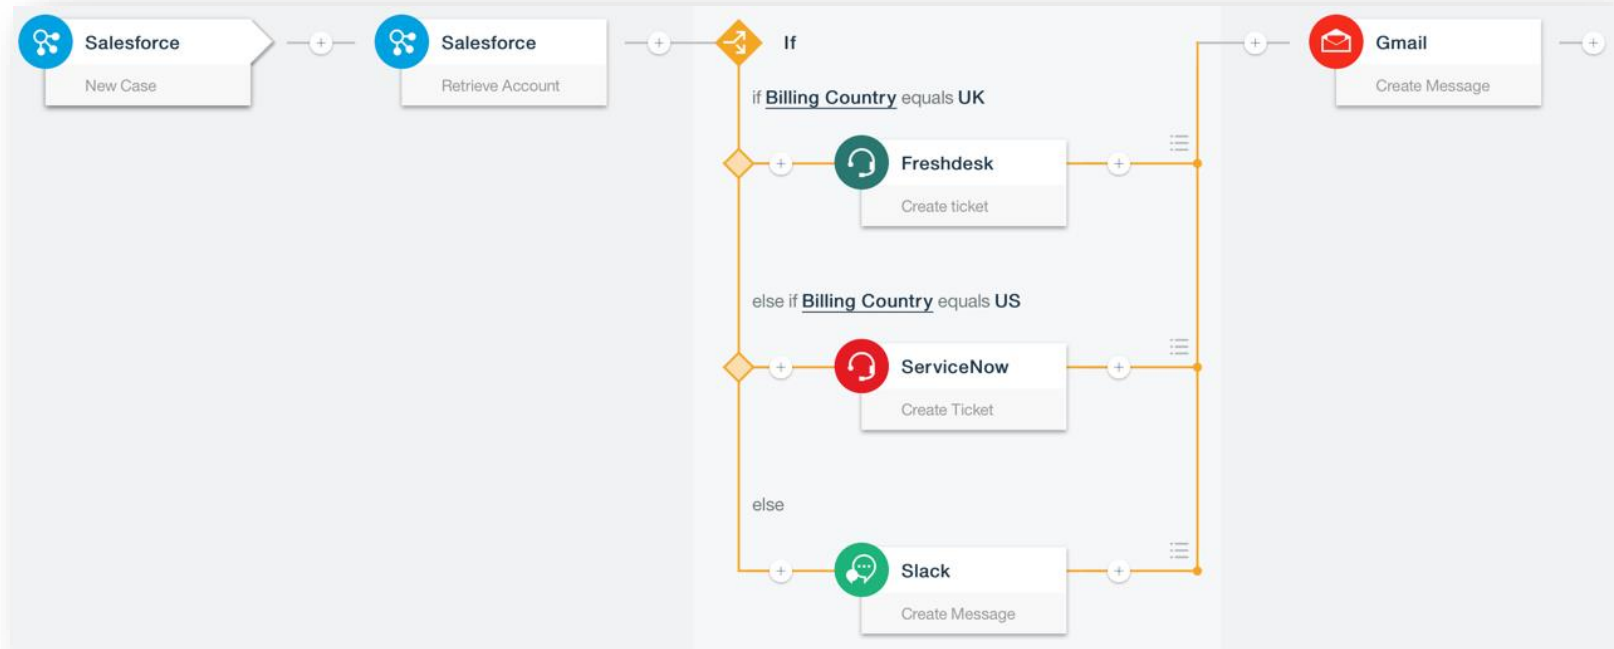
Salesforce
New Case

Salesforce
Retrieve Account

If

if Billing Country equals UK

Freshdesk
Create ticket

else if Billing Country equals US

ServiceNow
Create Ticket

else

Slack
Create Message

Gmail
Create Message